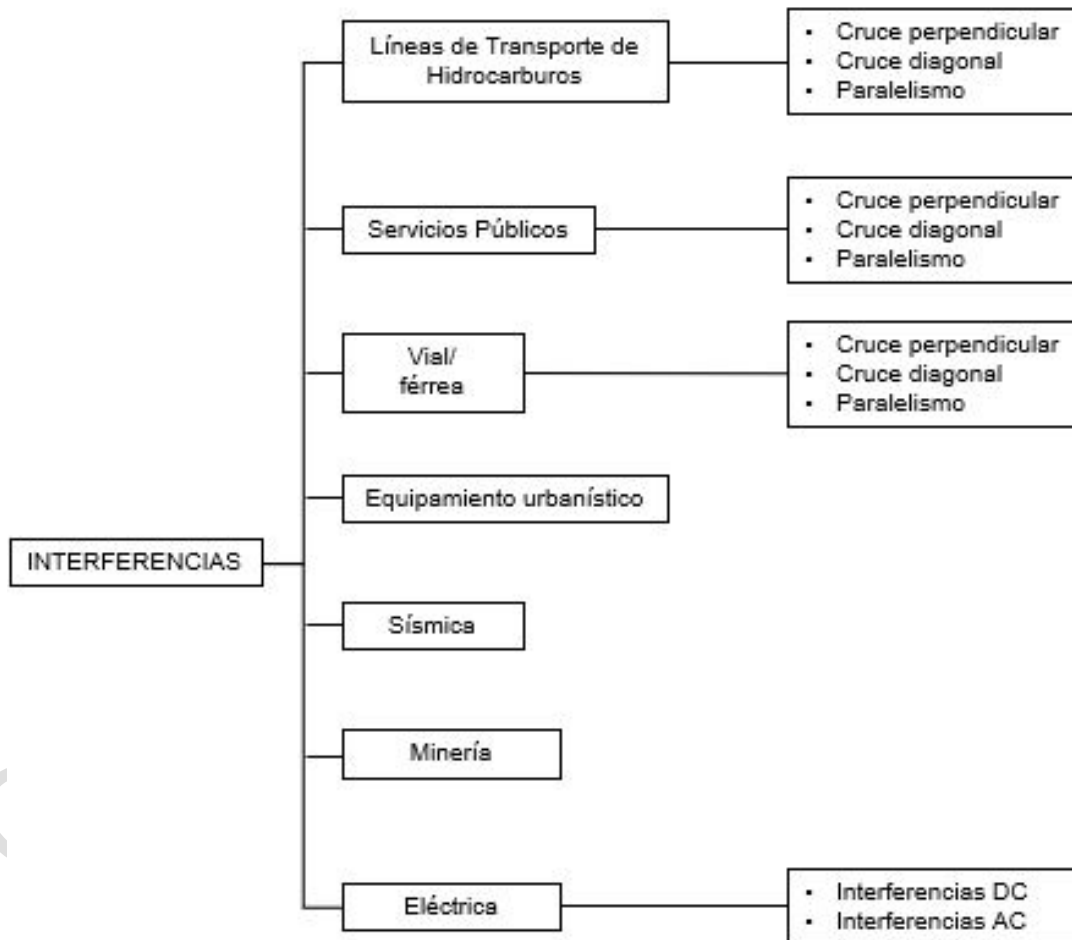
INTERFERENCIAS

Líneas de Transporte de Hidrocarburos

- Cruce perpendicular
- Cruce diagonal
- Paralelismo

Servicios Públicos

- Cruce perpendicular
- Cruce diagonal
- Paralelismo

Vial/ férrea

- Cruce perpendicular
- Cruce diagonal
- Paralelismo

Equipamiento urbanístico

Sísmica

Minería

Eléctrica

- Interferencias DC
- Interferencias AC